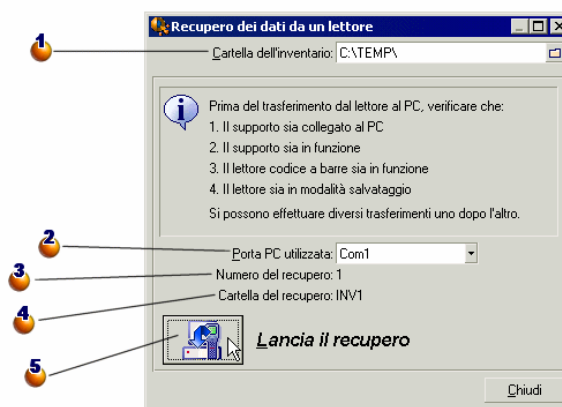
Recupero dei dati da un lettore

1

Cartella dell'inventario: C:\TEMP\

Prima del trasferimento dal lettore al PC, verificare che:
1. Il supporto sia collegato al PC
2. Il supporto sia in funzione
3. Il lettore codice a barre sia in funzione
4. Il lettore sia in modalità salvataggio
Si possono effettuare diversi trasferimenti uno dopo l'altro.

2

Porta PC utilizzata: Com1

3

Numero del recupero: 1

4

Cartella del recupero: INV1

5

Lancia il recupero

Chiudi